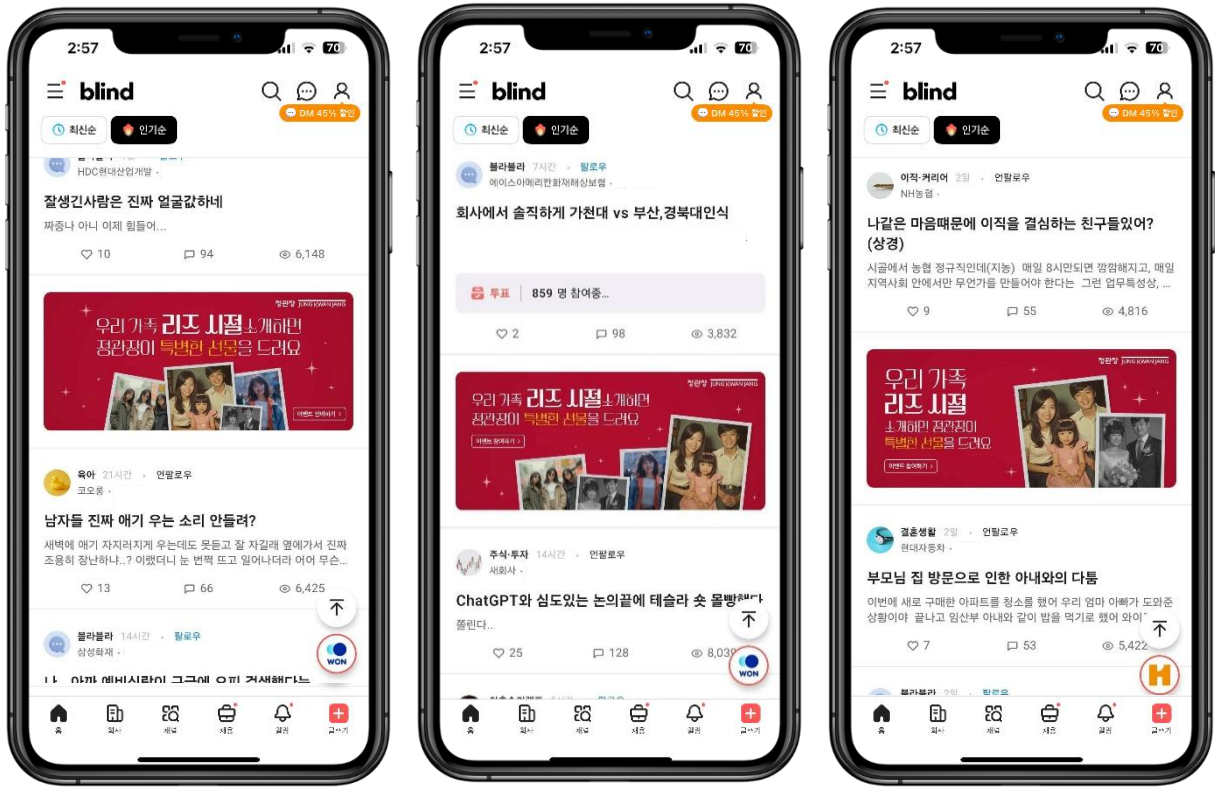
2:57

70

blind

DM 45% 할인

최신순

인기순

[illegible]

HDC현대산업개발

잘생긴사람은 진짜 얼굴값하네

짜증나 아니 이제 힘들어...

10

94

6,148

정관장 JUNG KWAN JANG

우리 가족 리즈 시절 소개하면 정관장이 특별한 선물을 드려요

이벤트 참여하기 >

육아 21시간 · 언팔로우

코오롱

남자들 진짜 애기 우는 소리 안들려?

새벽에 애기 자지러지게 우는데도 못듣고 잘 자길래 옆에가서 진짜 조용히 장난하나..? 어쩐더니 눈 번쩍 뜨고 일어나더라 어어 무슨...

13

66

6,425

블라블라 14시간 · 팔로우

삼성화재

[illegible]

WON

홈

회사

채널

채용

알림

글쓰기

2:57

70

blind

DM 45% 할인

최신순

인기순

블라블라 7시간 · 팔로우

에이스아메리칸화재해상보험

회사에서 솔직하게 가천대 vs 부산,경북대인식

투표 859 명 참여중...

2

98

3,832

정관장 JUNG KWAN JANG

우리 가족 리즈 시절 소개하면 정관장이 특별한 선물을 드려요

이벤트 참여하기 >

주식·투자 14시간 · 언팔로우

새회사

ChatGPT와 심도있는 논의끝에 테슬라 숏 몰빵했다

쫄린다..

25

128

8,039

WON

홈

회사

채널

채용

알림

글쓰기

2:57

70

blind

DM 45% 할인

최신순

인기순

이직·커리어 2일 · 언팔로우

NH농협

나같은 마음때문에 이직을 결심하는 친구들있어? (상경)

시골에서 농협 정규직인데(지능) 매일 8시만되면 깜깜해지고, 매일 지역사회 안에서만 무언가를 만들어야 한다는 그런 업무특성상, ...

9

55

4,816

정관장 JUNG KWAN JANG

우리 가족 리즈 시절 소개하면 정관장이 특별한 선물을 드려요

이벤트 참여하기 >

결혼생활 2일 · 언팔로우

현대자동차

부모님 집 방문으로 인한 아내와의 다툼

이번에 새로 구매한 아파트를 청소를 했어 우리 엄마 아빠가 도와준 상황이야 끝나고 임산부 아내와 같이 밥을 먹기로 했어 와이...

7

53

5,422

블라블라 2일 · 팔로우

홈

회사

채널

채용

알림

글쓰기